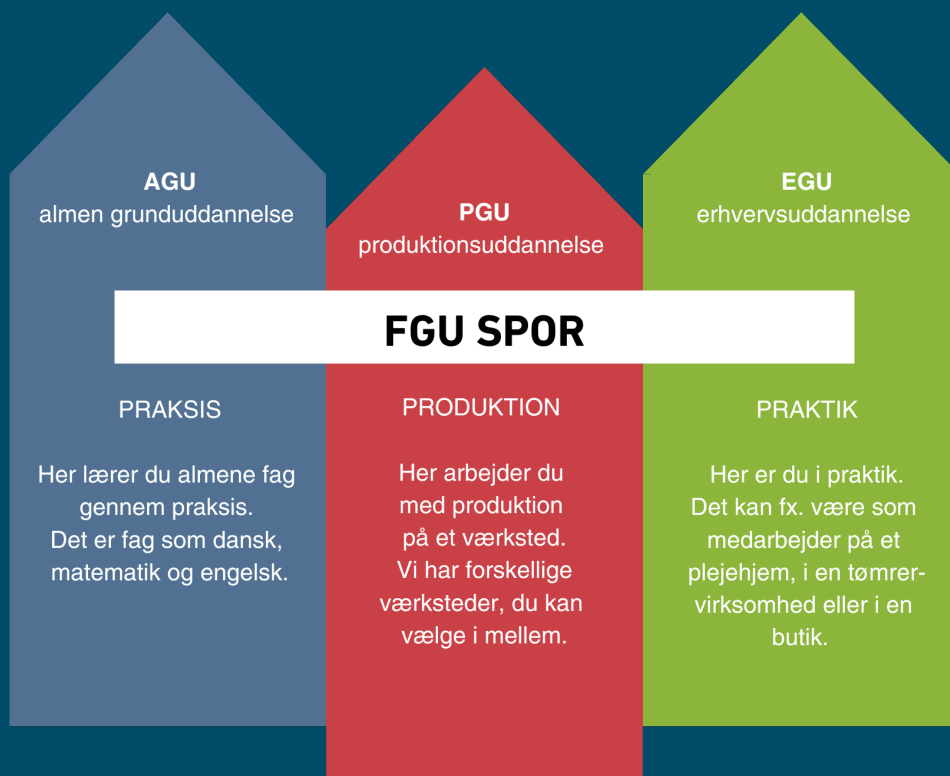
AGU
almen grunduddannelse

PGU
produktionsuddannelse

EGU
erhvervsuddannelse

FGU SPOR

PRAKSIS

Her lærer du almene fag gennem praksis. Det er fag som dansk, matematik og engelsk.

PRODUKTION

Her arbejder du med produktion på et værksted. Vi har forskellige værksteder, du kan vælge i mellem.

PRAKTIK

Her er du i praktik. Det kan fx. være som medarbejder på et plejehjem, i en tømrervirksomhed eller i en butik.